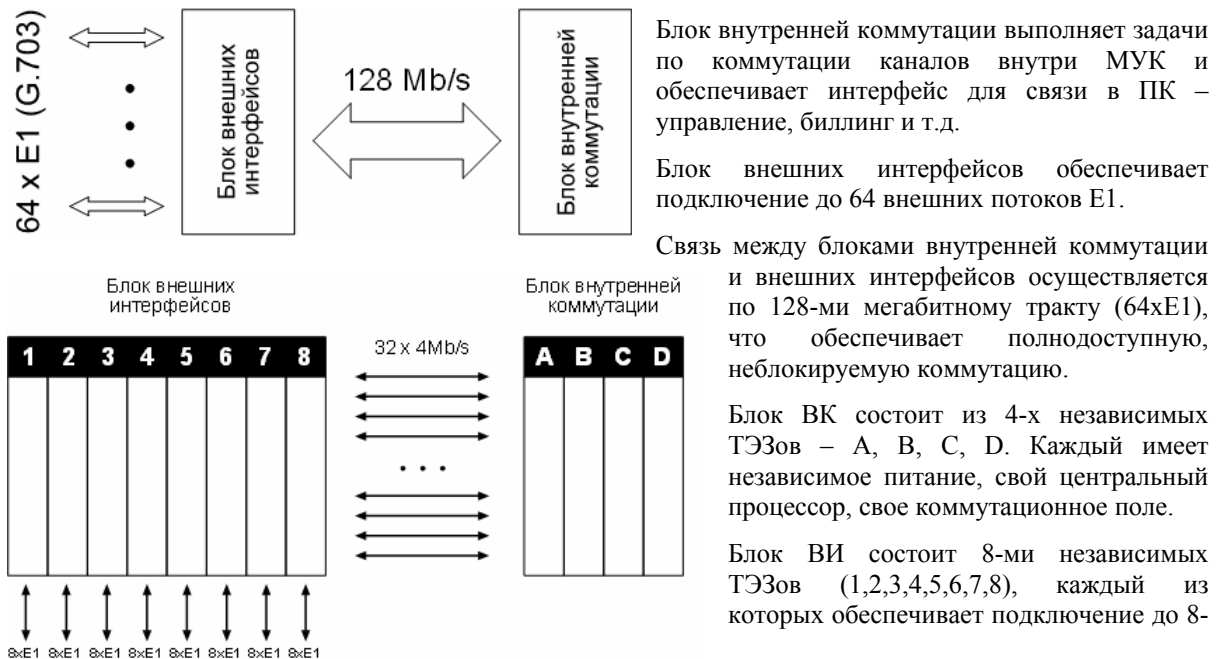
64 x E1 (G.703)

Блок внешних интерфейсов

128 Mb/s

Блок внутренней коммутации

Блок внешних интерфейсов

Блок внутренней коммутации

| 1 | 2 | 3 | 4 | 5 | 6 | 7 | 8 |
|---|---|---|---|---|---|---|---|

32 x 4Mb/s

| A | B | C | D |
|---|---|---|---|

8xE1 8xE1 8xE1 8xE1 8xE1 8xE1 8xE1 8xE1

Блок внутренней коммутации выполняет задачи по коммутации каналов внутри МУК и обеспечивает интерфейс для связи в ПК – управление, биллинг и т.д.

Блок внешних интерфейсов обеспечивает подключение до 64 внешних потоков E1.

Связь между блоками внутренней коммутации и внешних интерфейсов осуществляется по 128-ми мегабитному тракту (64xE1), что обеспечивает полнодоступную, неблокируемую коммутацию.

Блок ВК состоит из 4-х независимых ТЭЗов – A, B, C, D. Каждый имеет независимое питание, свой центральный процессор, свое коммутационное поле.

Блок ВИ состоит 8-ми независимых ТЭЗов (1,2,3,4,5,6,7,8), каждый из которых обеспечивает подключение до 8-